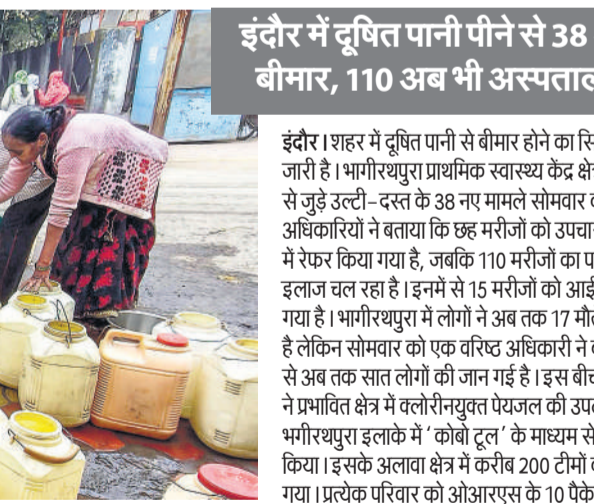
इंदौर में दूषित पानी पीने से 38 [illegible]
बीमार, 110 अब भी अस्पताल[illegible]

इंदौर। शहर में दूषित पानी से बीमार होने का सि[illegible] जारी है। भागीरथपुरा प्राथमिक स्वास्थ्य केंद्र क्षे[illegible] से जुड़े उल्टी-दस्त के 38 नए मामले सोमवार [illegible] अधिकारियों ने बताया कि छह मरीजों को उपचा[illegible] में रेफर किया गया है, जबकि 110 मरीजों का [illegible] इलाज चल रहा है। इनमें से 15 मरीजों को आई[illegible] गया है। भागीरथपुरा में लोगों ने अब तक 17 मौ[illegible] है लेकिन सोमवार को एक वरिष्ठ अधिकारी ने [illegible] से अब तक सात लोगों की जान गई है। इस बीच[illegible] ने प्रभावित क्षेत्र में क्लोरीनयुक्त पेयजल की उप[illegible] भगीरथपुरा इलाके में 'कोबो टूल' के माध्यम से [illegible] किया। इसके अलावा क्षेत्र में करीब 200 टीमों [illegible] गया। प्रत्येक परिवार को ओआरएस के 10 पैके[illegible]